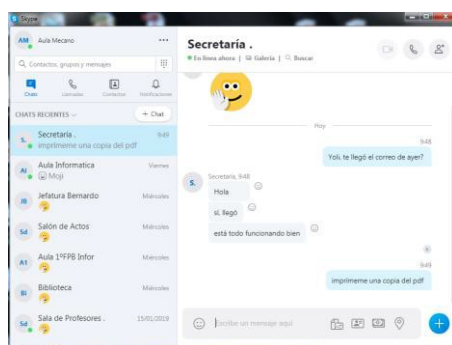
Skype

AM Aula Mecano ...

Contactos, grupos y mensajes

Chats Llamadas Contactos Notificaciones

CHATS RECIENTES + Chat

S. Secretaría . 9:49
imprimeme una copia del pdf

AI Aula Informatica Viernes
Moji

JB Jefatura Bernardo Miércoles

Sd Salón de Actos Miércoles

A1 Aula 1ºFPB Infor Miércoles

BI Biblioteca Miércoles

Sd Sala de Profesores . 15/01/2019

Secretaría .
En línea ahora | Galería | Buscar

Hoy

9:48
Yoli, te llegó el correo de ayer?

S. Secretaría, 9:48
Hola
si, llegó
está todo funcionando bien

9:49
imprimeme una copia del pdf

Escribe un mensaje aquí